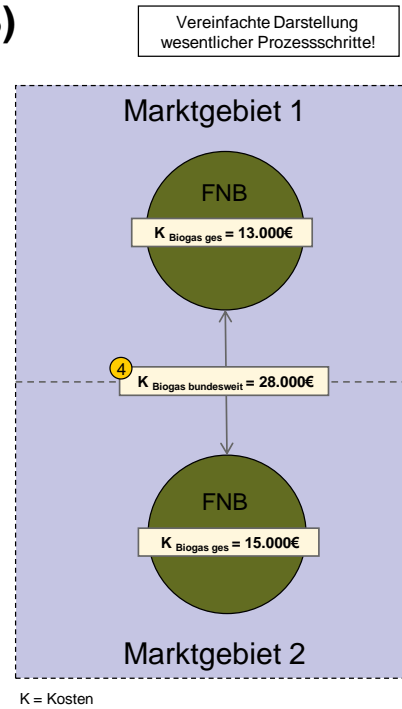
)

Vereinfachte Darstellung wesentlicher Prozessschritte!

Marktgebiet 1

FNB

$K_{\text{Biogas ges}}$ = 13.000€

4

$K_{\text{Biogas bundesweit}}$ = 28.000€

FNB

$K_{\text{Biogas ges}}$ = 15.000€

Marktgebiet 2

K = Kosten